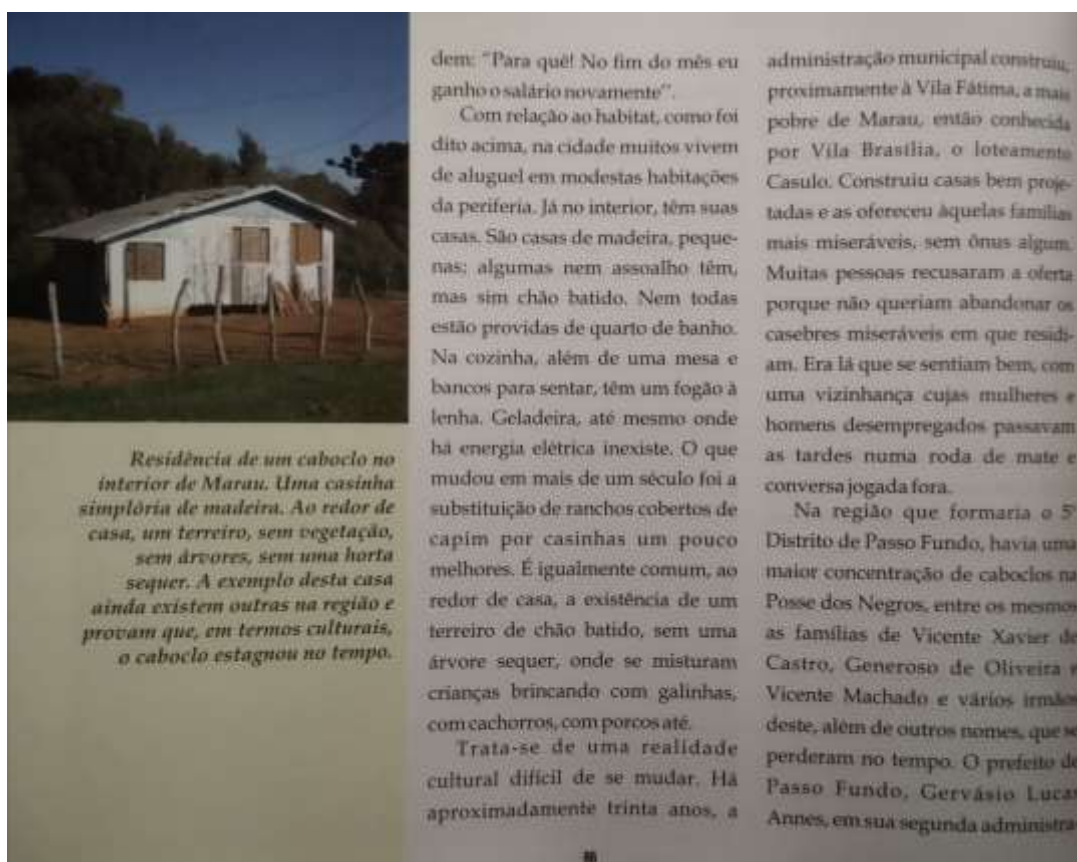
Residência de um caboclo no interior de Marau. Uma casinha simplória de madeira. Ao redor de casa, um terreiro, sem vegetação, sem árvores, sem uma horta sequer. A exemplo desta casa ainda existem outras na região e provam que, em termos culturais, o caboclo estagnou no tempo.

dem: "Para quê! No fim do mês eu ganho o salário novamente".

Com relação ao habitat, como foi dito acima, na cidade muitos vivem de aluguel em modestas habitações da periferia. Já no interior, têm suas casas. São casas de madeira, pequenas; algumas nem assoalho têm, mas sim chão batido. Nem todas estão providas de quarto de banho. Na cozinha, além de uma mesa e bancos para sentar, têm um fogão à lenha. Geladeira, até mesmo onde há energia elétrica inexiste. O que mudou em mais de um século foi a substituição de ranchos cobertos de capim por casinhas um pouco melhores. É igualmente comum, ao redor de casa, a existência de um terreiro de chão batido, sem uma árvore sequer, onde se misturam crianças brincando com galinhas, com cachorros, com porcos até.

Trata-se de uma realidade cultural difícil de se mudar. Há aproximadamente trinta anos, a administração municipal construiu, proximamente à Vila Fátima, a mais pobre de Marau, então conhecida por Vila Brasília, o loteamento Casulo. Construiu casas bem projetadas e as ofereceu àquelas famílias mais miseráveis, sem ônus algum. Muitas pessoas recusaram a oferta porque não queriam abandonar os casebres miseráveis em que residiam. Era lá que se sentiam bem, com uma vizinhança cujas mulheres e homens desempregados passavam as tardes numa roda de mate e conversa jogada fora.

Na região que formaria o 5º Distrito de Passo Fundo, havia uma maior concentração de caboclos na Posse dos Negros, entre os mesmos as famílias de Vicente Xavier de Castro, Generoso de Oliveira e Vicente Machado e vários irmãos deste, além de outros nomes, que se perderam no tempo. O prefeito de Passo Fundo, Gervásio Lucas Annes, em sua segunda administra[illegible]

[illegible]